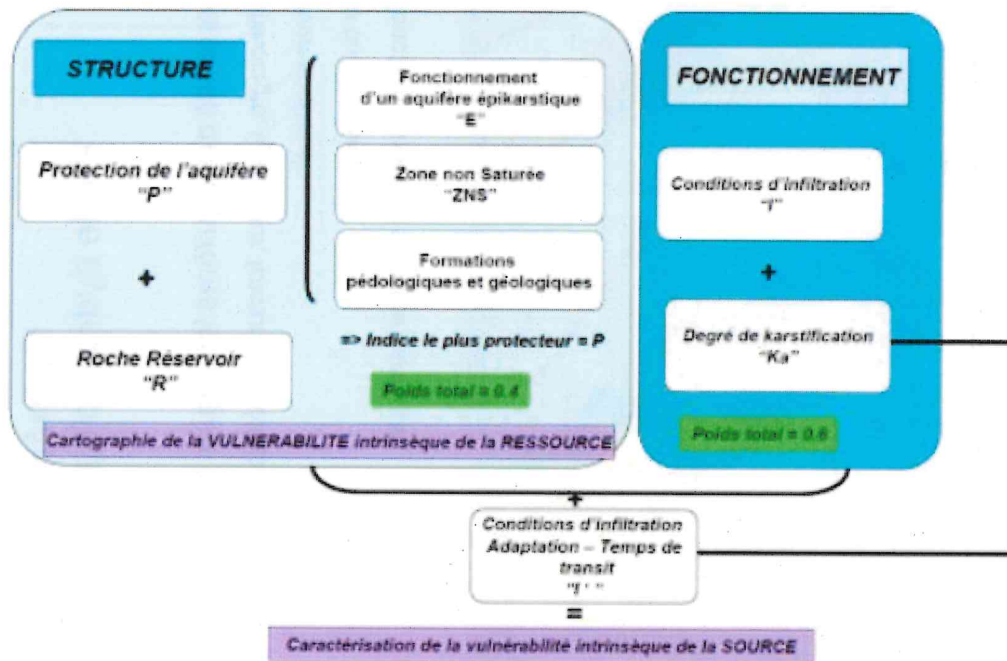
STRUCTURE

Protection de l'aquifère "P"

+

Roche Réservoir "R"

Fonctionnement d'un aquifère épikarstique "E"

Zone non Saturée "ZNS"

Formations pédologiques et géologiques

=> Indice le plus protecteur = P

Poids total = 0.4

Cartographie de la VULNERABILITE intrinsèque de la RESSOURCE

FONCTIONNEMENT

Conditions d'infiltration "I"

+

Degré de karstification "Ka"

Poids total = 0.6

+

Conditions d'infiltration Adaptation – Temps de transit "I' "

=

Caractérisation de la vulnérabilité intrinsèque de la SOURCE